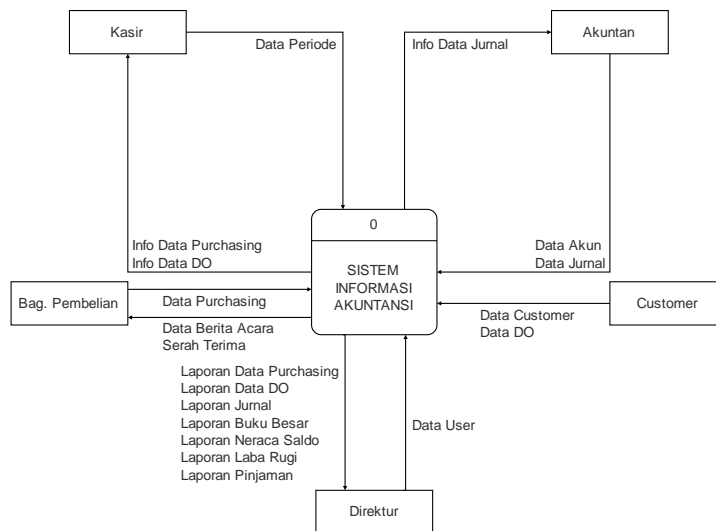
Kasir

Data Periode

Info Data Jurnal

Akuntan

0

Info Data Purchasing
Info Data DO

SISTEM INFORMASI AKUNTANSI

Data Akun
Data Jurnal

Bag. Pembelian

Data Purchasing

Data Berita Acara
Serah Terima

Customer

Data Customer
Data DO

Laporan Data Purchasing
Laporan Data DO
Laporan Jurnal
Laporan Buku Besar
Laporan Neraca Saldo
Laporan Laba Rugi
Laporan Pinjaman

Data User

Direktur